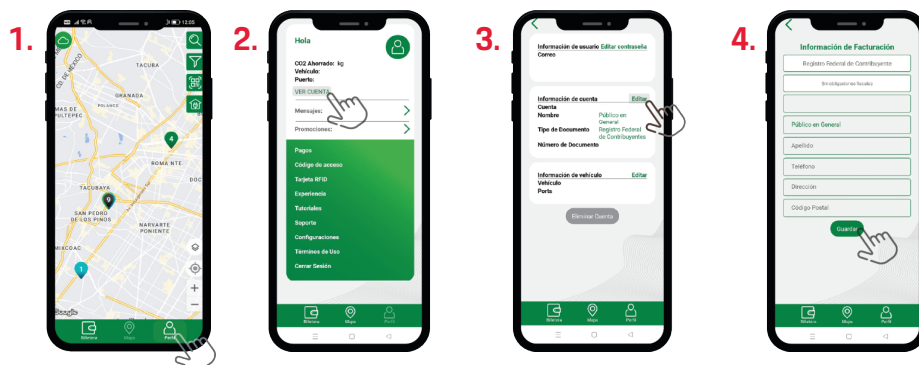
1.

12:05

TACUBA

GRANADA

MAS DE PULTEPEC

ROMA NTE

TACUBAYA

SAN PEDRO DE LOS PINOS

NARVARTE PONIENTE

MIXCOAC

Google

Billetera

Mapa

Perfil

2.

Hola

CO2 Ahorrado: kg
Vehículo:
Puerto:

VER CUENTA

Mensajes:

Promociones:

Pagos

Código de acceso

Tarjeta RFID

Experiencia

Tutoriales

Soporte

Configuraciones

Términos de Uso

Cerrar Sesión

Billetera

Mapa

Perfil

3.

Información de usuario Editar contraseña
Correo

Información de cuenta Editar
Cuenta
Nombre Público en General
Tipo de Documento Registro Federal de Contribuyentes
Número de Documento

Información de vehículo Editar
Vehículo
Porta

Eliminar Cuenta

Billetera

Mapa

Perfil

4.

Información de Facturación

Registro Federal de Contribuyente

Sin obligaciones fiscales

Público en General

Apellido

Teléfono

Dirección

Código Postal

Guardar

Billetera

Mapa

Perfil